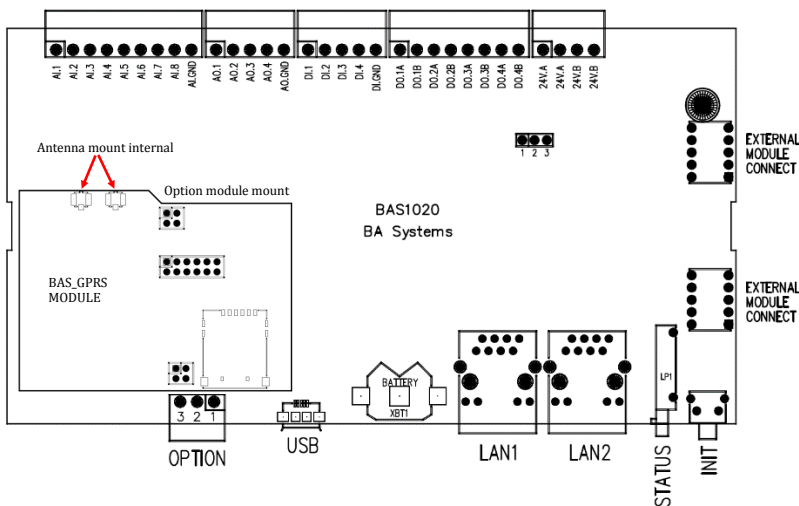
AI.1 AI.2 AI.3 AI.4 AI.5 AI.6 AI.7 AI.8 AI.GND AO.1 AO.2 AO.3 AO.4 AO.GND DI.1 DI.2 DI.3 DI.4 DI.GND DO.1A DO.1B DO.2A DO.2B DO.3A DO.3B DO.4A DO.4B 24V.A 24V.A 24V.B 24V.B

1 2 3

EXTERNAL MODULE CONNECT

Antenna mount internal

Option module mount

BAS1020
BA Systems

BAS_GPRS MODULE

EXTERNAL MODULE CONNECT

BATTERY
XBT1

LP1

3 2 1

OPTION

USB

LAN1

LAN2

STATUS

INIT